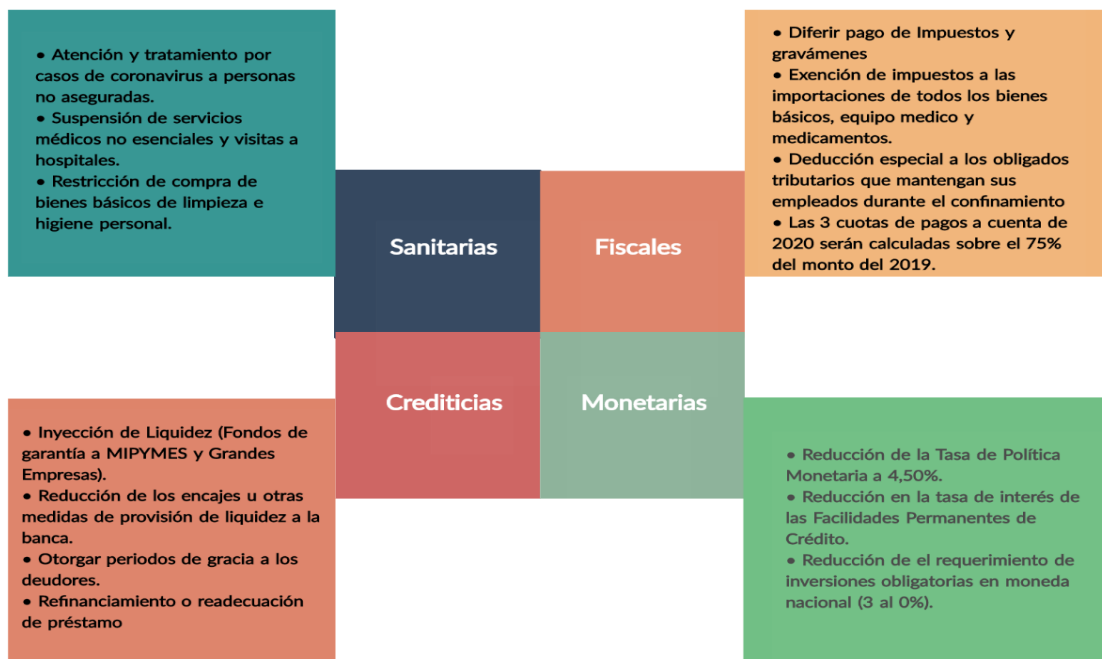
• Atención y tratamiento por casos de coronavirus a personas no aseguradas.
• Suspensión de servicios médicos no esenciales y visitas a hospitales.
• Restricción de compra de bienes básicos de limpieza e higiene personal.

• Diferir pago de Impuestos y gravámenes
• Exención de impuestos a las importaciones de todos los bienes básicos, equipo medico y medicamentos.
• Deducción especial a los obligados tributarios que mantengan sus empleados durante el confinamiento
• Las 3 cuotas de pagos a cuenta de 2020 serán calculadas sobre el 75% del monto del 2019.

Sanitarias

Fiscales

Crediticias

Monetarias

• Inyección de Liquidez (Fondos de garantía a MIPYMES y Grandes Empresas).
• Reducción de los encajes u otras medidas de provisión de liquidez a la banca.
• Otorgar periodos de gracia a los deudores.
• Refinanciamiento o readecuación de préstamo

• Reducción de la Tasa de Política Monetaria a 4,50%.
• Reducción en la tasa de interés de las Facilidades Permanentes de Crédito.
• Reducción de el requerimiento de inversiones obligatorias en moneda nacional (3 al 0%).